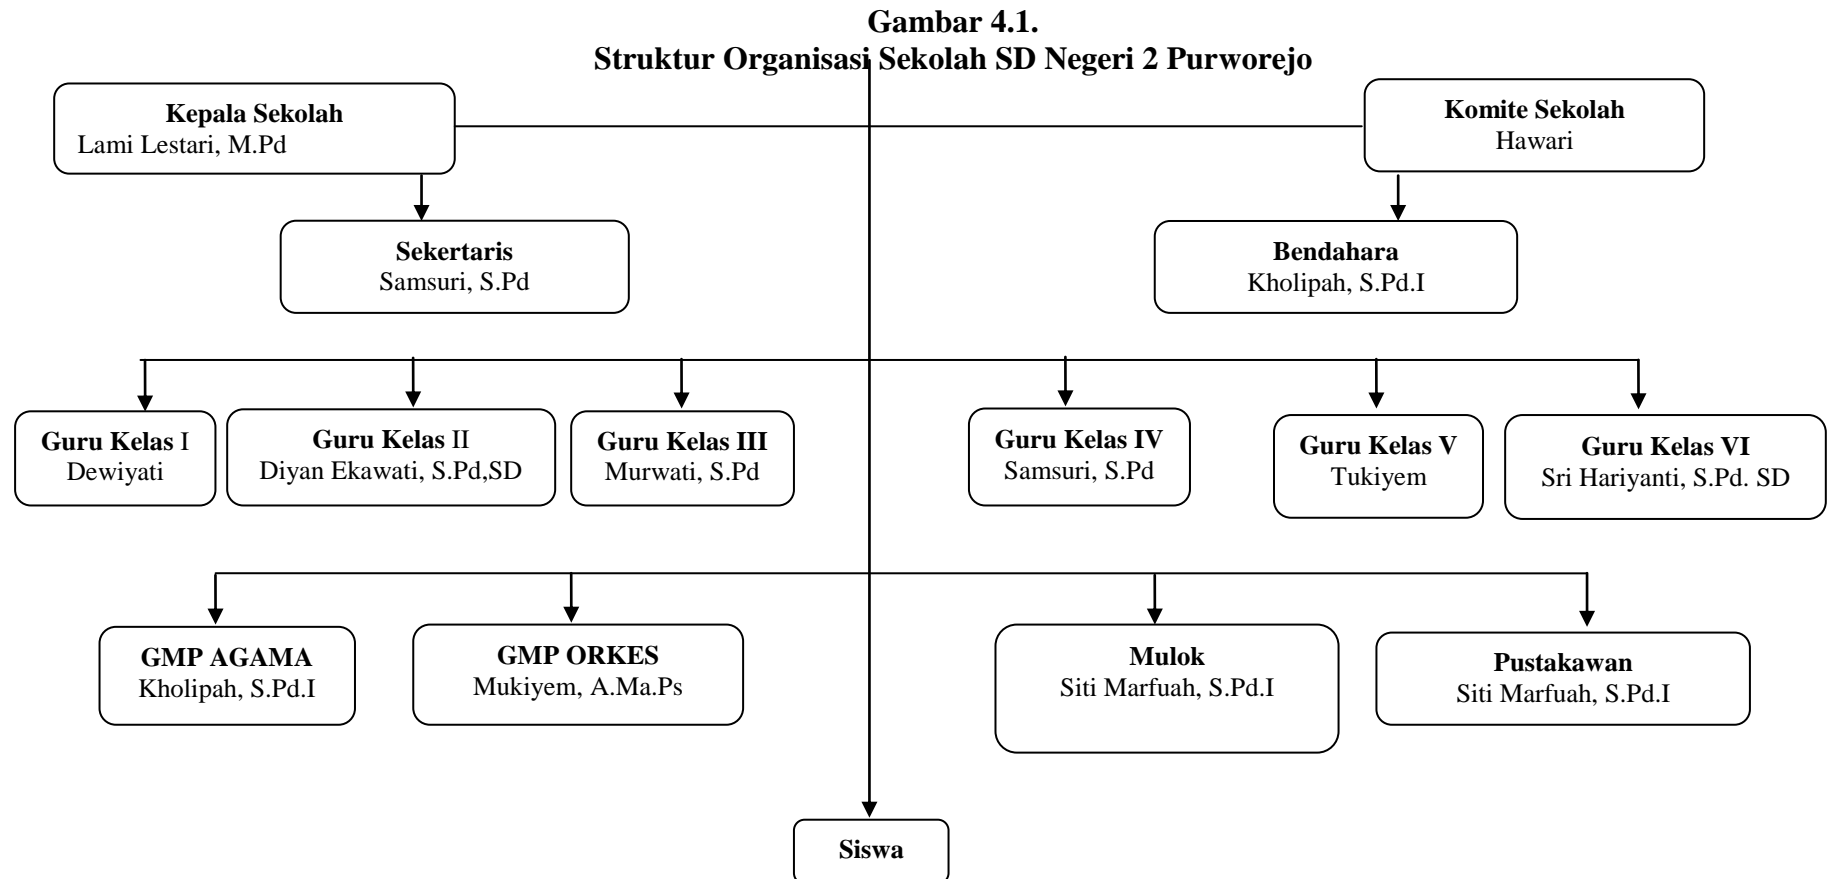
Gambar 4.1.
Struktur Organisasi Sekolah SD Negeri 2 Purworejo

Kepala Sekolah
Lami Lestari, M.Pd

Komite Sekolah
Hawari

Sekertaris
Samsuri, S.Pd

Bendahara
Kholipah, S.Pd.I

Guru Kelas I
Dewiyati

Guru Kelas II
Diyan Ekawati, S.Pd,SD

Guru Kelas III
Murwati, S.Pd

Guru Kelas IV
Samsuri, S.Pd

Guru Kelas V
Tukiyem

Guru Kelas VI
Sri Hariyanti, S.Pd. SD

GMP AGAMA
Kholipah, S.Pd.I

GMP ORKES
Mukiyem, A.Ma.Ps

Mulok
Siti Marfuah, S.Pd.I

Pustakawan
Siti Marfuah, S.Pd.I

Siswa